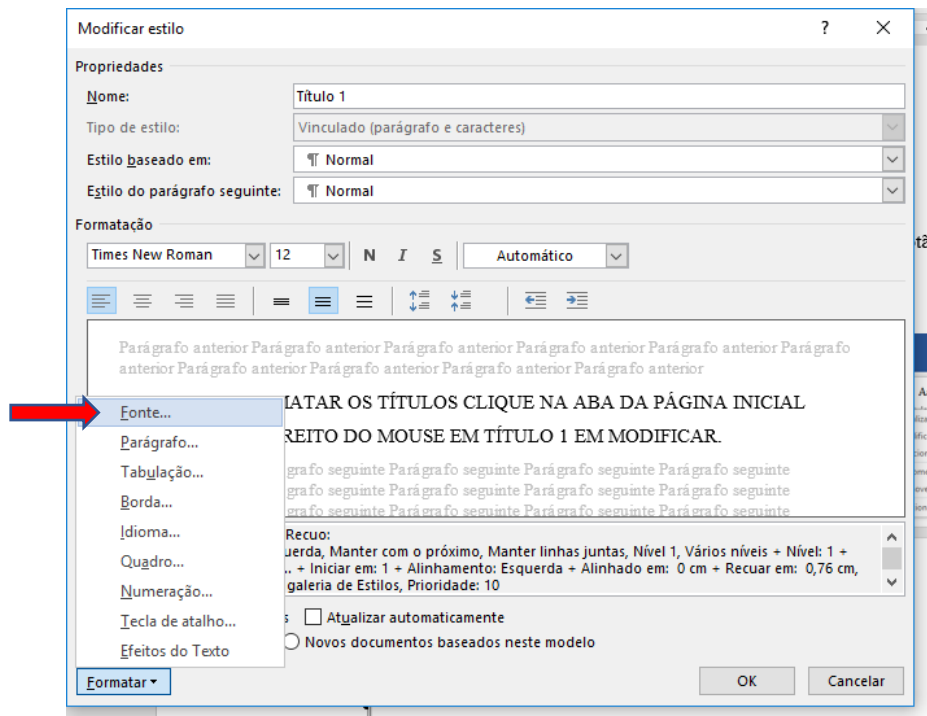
Modificar estilo

?

Propriedades

Nome: Título 1

Tipo de estilo: Vinculado (parágrafo e caracteres)

Estilo baseado em: ¶ Normal

Estilo do parágrafo seguinte: ¶ Normal

Formatação

Times New Roman 12 N I S Automático

Parágrafo anterior Parágrafo anterior Parágrafo anterior Parágrafo anterior Parágrafo anterior Parágrafo anterior Parágrafo anterior Parágrafo anterior Parágrafo anterior Parágrafo anterior

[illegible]ATAR OS TÍTULOS CLIQUE NA ABA DA PÁGINA INICIAL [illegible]REITO DO MOUSE EM TÍTULO 1 EM MODIFICAR.

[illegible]grafo seguinte Parágrafo seguinte Parágrafo seguinte Parágrafo seguinte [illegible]grafo seguinte Parágrafo seguinte Parágrafo seguinte Parágrafo seguinte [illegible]grafo seguinte Parágrafo seguinte Parágrafo seguinte Parágrafo seguinte

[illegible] Recuo: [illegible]querda, Manter com o próximo, Manter linhas juntas, Nível 1, Vários níveis + Nível: 1 + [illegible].. + Iniciar em: 1 + Alinhamento: Esquerda + Alinhado em: 0 cm + Recuar em: 0,76 cm, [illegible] galeria de Estilos, Prioridade: 10

Fonte...
Parágrafo...
Tabulação...
Borda...
Idioma...
Quadro...
Numeração...
Tecla de atalho...
Efeitos do Texto

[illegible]s Atualizar automaticamente

Novos documentos baseados neste modelo

Formatar ▾

OK Cancelar